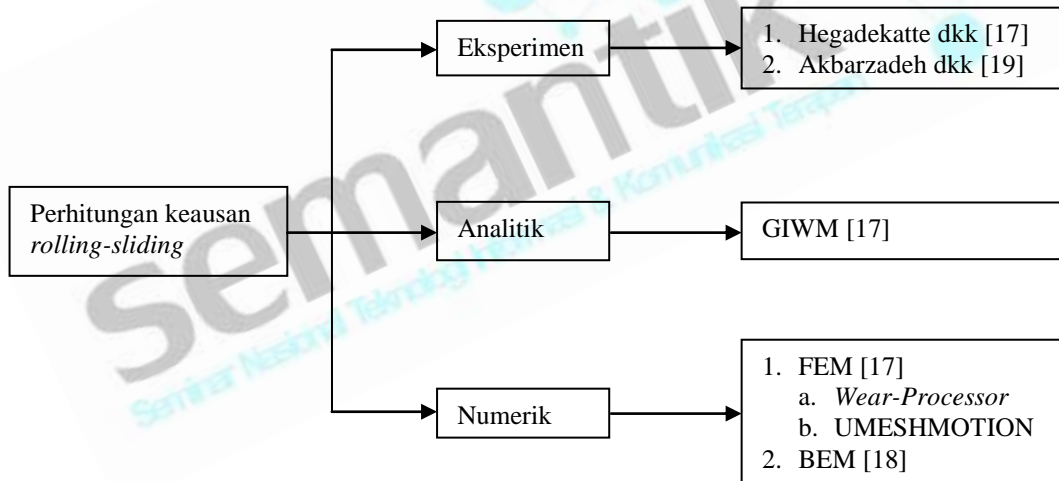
Perhitungan keausan *rolling-sliding*

Eksperimen

1. Hegadekatte dkk [17]
2. Akbarzadeh dkk [19]

Analitik

GIWM [17]

Numerik

1. FEM [17]
   a. *Wear-Processor*
   b. UMESHMOTION
2. BEM [18]

semantik

Seminar Nasional Teknologi Informasi & Komunikasi Terapan